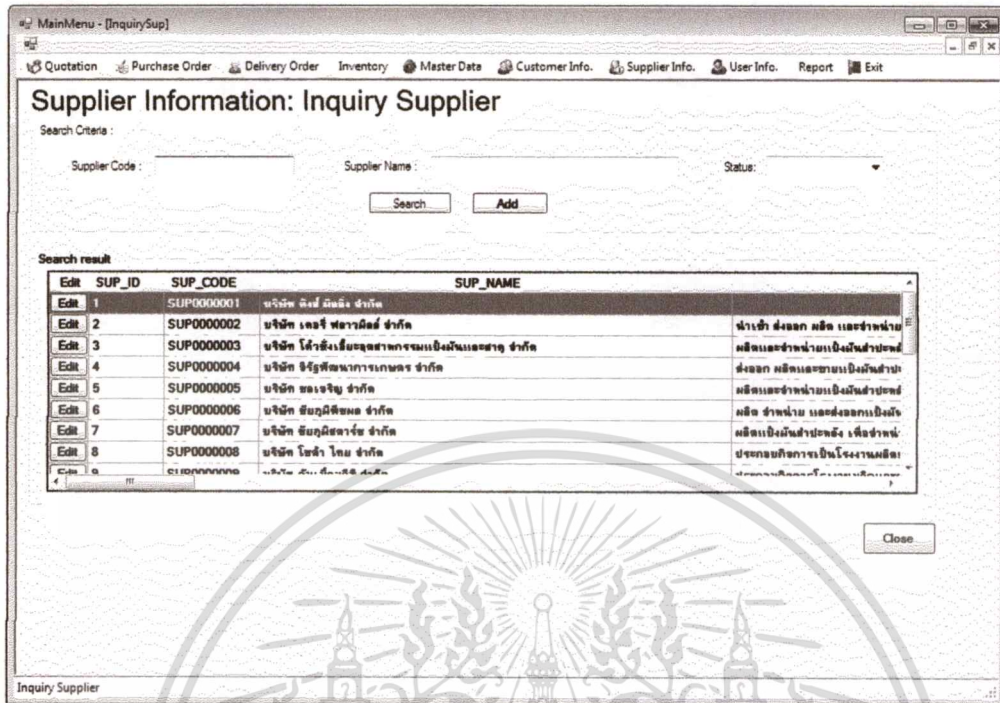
MainMenu - [InquirySup]

Quotation Purchase Order Delivery Order Inventory Master Data Customer Info. Supplier Info. User Info. Report Exit

Supplier Information: Inquiry Supplier

Search Criteria :

Supplier Code : Supplier Name : Status:

Search Add

Search result

| Edit | SUP_ID | SUP_CODE | SUP_NAME | |
|---|---|---|---|---|
| Edit | 1 | SUP0000001 | บริษัท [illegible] จำกัด | |
| Edit | 2 | SUP0000002 | บริษัท เลอรี่ ฟลาวมิลล์ จำกัด | นำเข้า ส่งออก ผลิต และจำหน่าย |
| Edit | 3 | SUP0000003 | บริษัท โค้วยู่เฮงอุตสาหกรรมแป้งมันและสาคู จำกัด | ผลิตและจำหน่ายแป้งมันสำปะหลั |
| Edit | 4 | SUP0000004 | บริษัท จิรัฐพัฒนาการเกษตร จำกัด | ส่งออก ผลิตและขายแป้งมันสำปะ |
| Edit | 5 | SUP0000005 | บริษัท ชลเจริญ จำกัด | ผลิตและจำหน่ายแป้งมันสำปะหลั |
| Edit | 6 | SUP0000006 | บริษัท ชัยภูมิพืชผล จำกัด | ผลิต จำหน่าย และส่งออกแป้งมัน |
| Edit | 7 | SUP0000007 | บริษัท ชัยภูมิสตาร์ช จำกัด | ผลิตแป้งมันสำปะหลัง เพื่อจำหน่ |
| Edit | 8 | SUP0000008 | บริษัท โชคำ ไทย จำกัด | ประกอบกิจการเป็นโรงงานผลิต |
| Edit | 9 | SUP0000009 | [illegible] | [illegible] |

Close

Inquiry Supplier